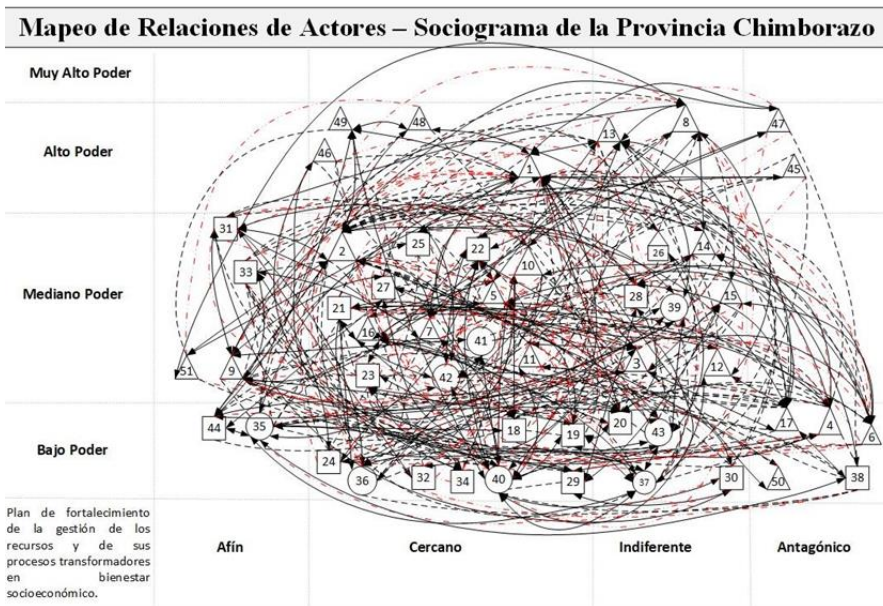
Mapeo de Relaciones de Actores – Sociograma de la Provincia Chimborazo

Muy Alto Poder

Alto Poder

Mediano Poder

Bajo Poder

Plan de fortalecimiento de la gestión de los recursos y de sus procesos transformadores en bienestar socioeconómico.

Afín

Cercano

Indiferente

Antagónico

49 48 13 8 47 46 1 45 31 2 25 22 26 14 33 10 27 5 28 39 15 21 16 7 41 11 3 51 9 23 42 12 44 35 18 19 20 43 17 4 6 24 36 32 34 40 29 37 30 50 38